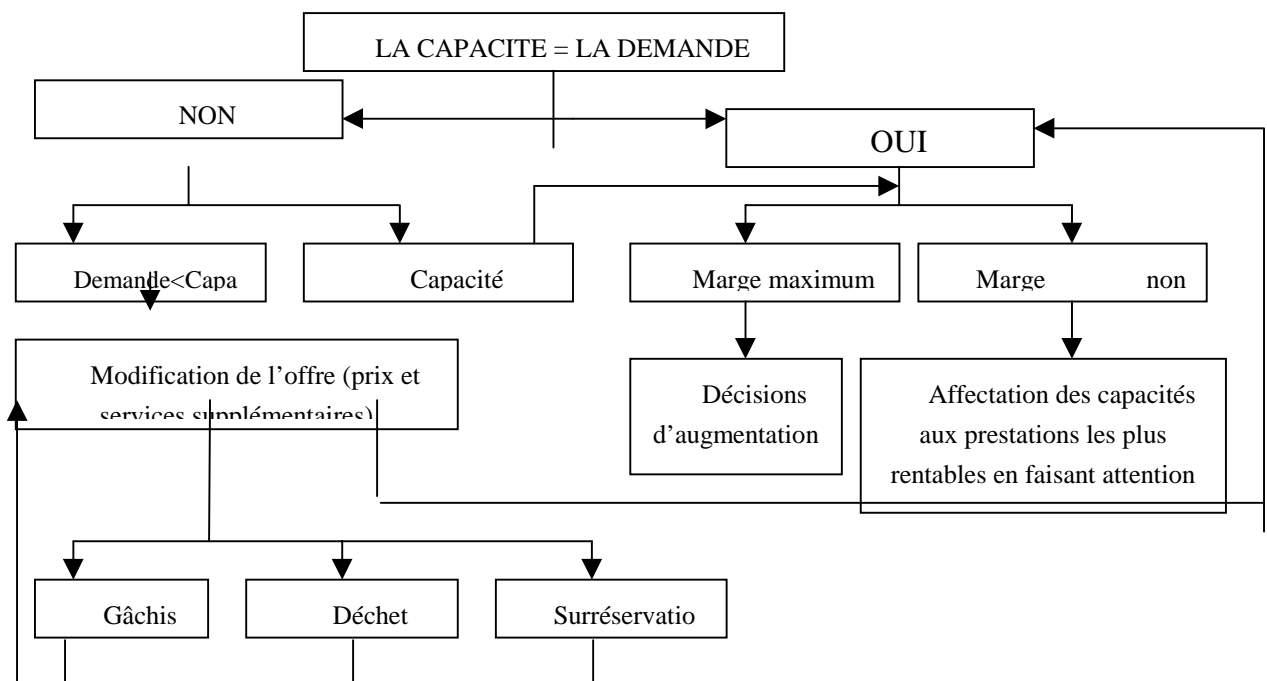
LA CAPACITE = LA DEMANDE

NON

OUI

Demande<Capa

Capacité

Marge maximum

Marge non

Modification de l'offre (prix et services supplémentaires)

Décisions d'augmentation

Affectation des capacités aux prestations les plus rentables en faisant attention

Gâchis

Déchet

Surréservatio